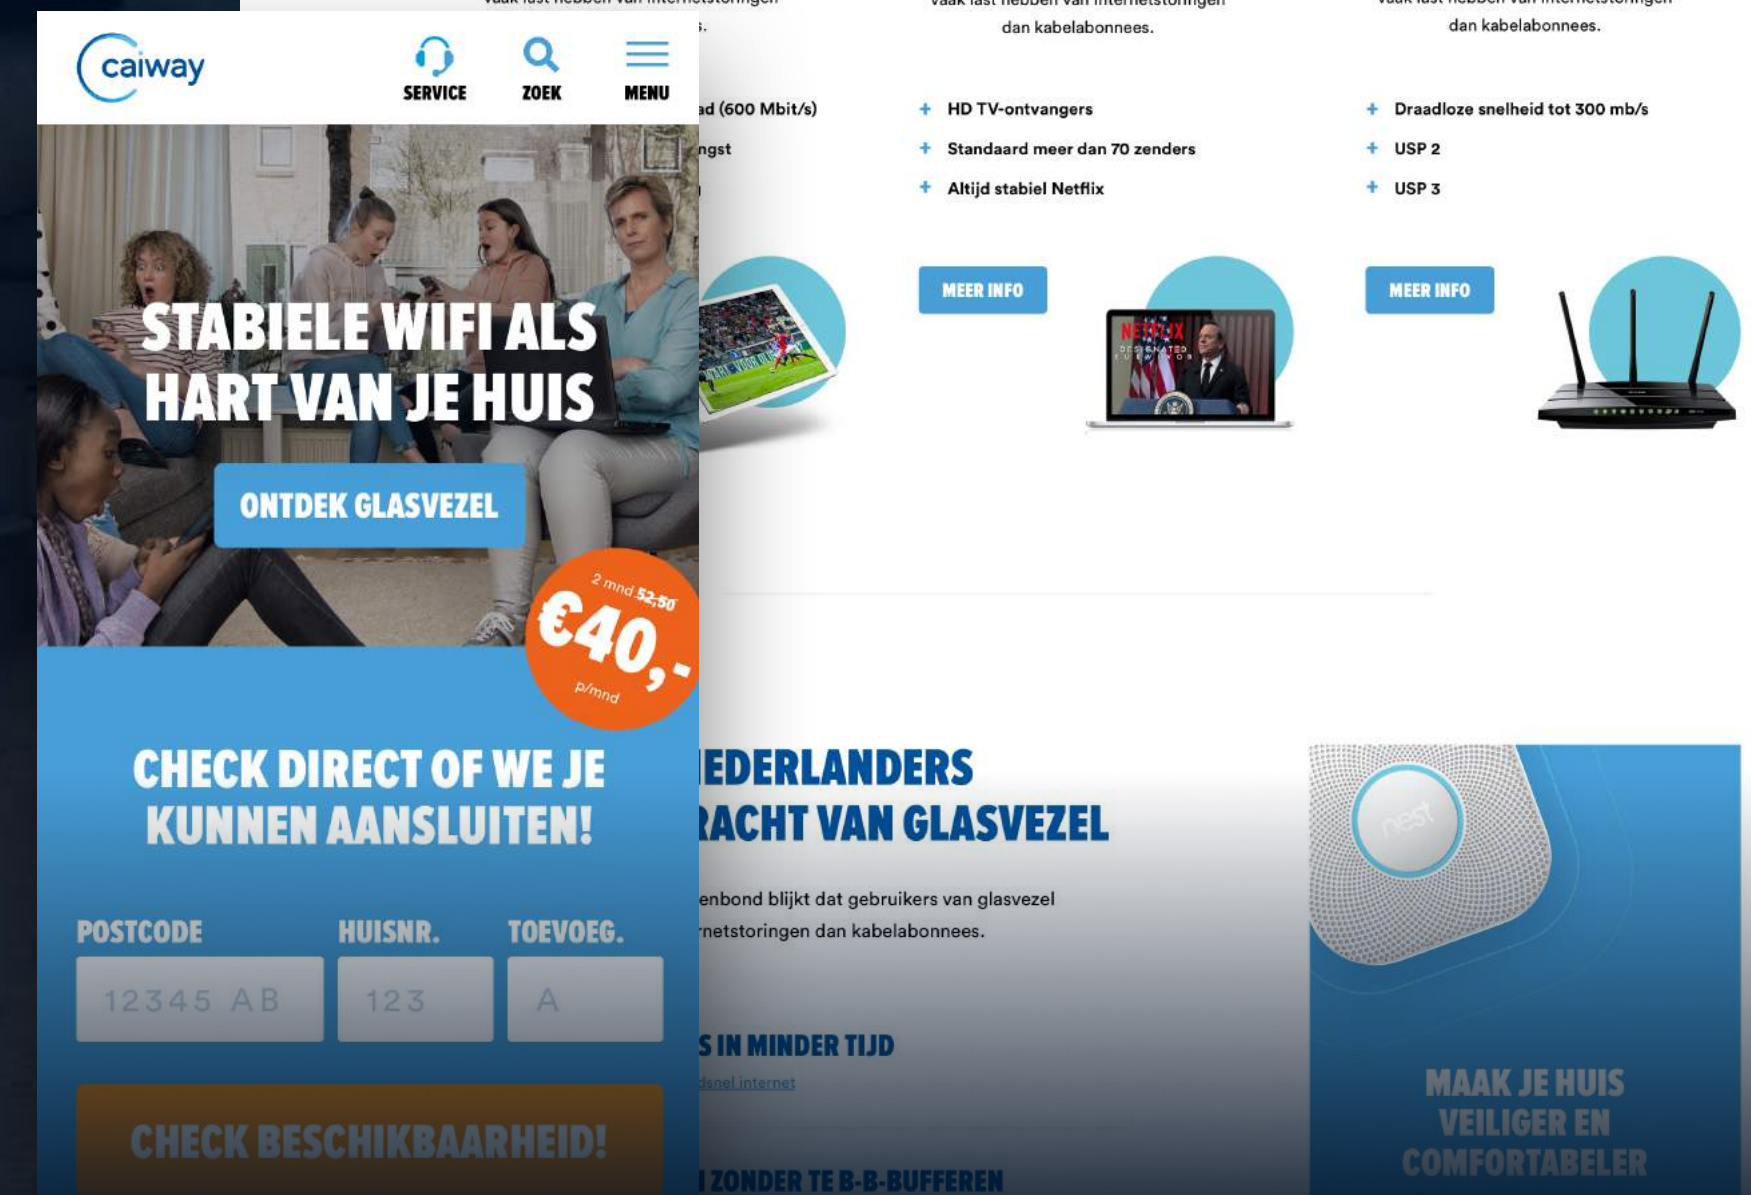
caiway

SERVICE ZOEK MENU

STABIELE WIFI ALS HART VAN JE HUIS

ONTDEK GLASVEZEL

2 mnd 52,50 €40,- p/mnd

CHECK DIRECT OF WE JE KUNNEN AANSLUITEN!

POSTCODE HUISNR. TOEVOEG.

12345 AB 123 A

CHECK BESCHIKBAARHEID!

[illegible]s.

ad (600 Mbit/s)

ngst

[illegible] dan kabelabonnees.

+ HD TV-ontvangers

+ Standaard meer dan 70 zenders

+ Altijd stabiel Netflix

MEER INFO

NETFLIX

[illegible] dan kabelabonnees.

+ Draadloze snelheid tot 300 mb/s

+ USP 2

+ USP 3

MEER INFO

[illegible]EDERLANDERS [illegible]RACHT VAN GLASVEZEL

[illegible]enbond blijkt dat gebruikers van glasvezel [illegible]netstoringen dan kabelabonnees.

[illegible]S IN MINDER TIJD

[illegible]dsnel internet

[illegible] ZONDER TE B-B-BUFFEREN

nest

MAAK JE HUIS VEILIGER EN COMFORTABELER